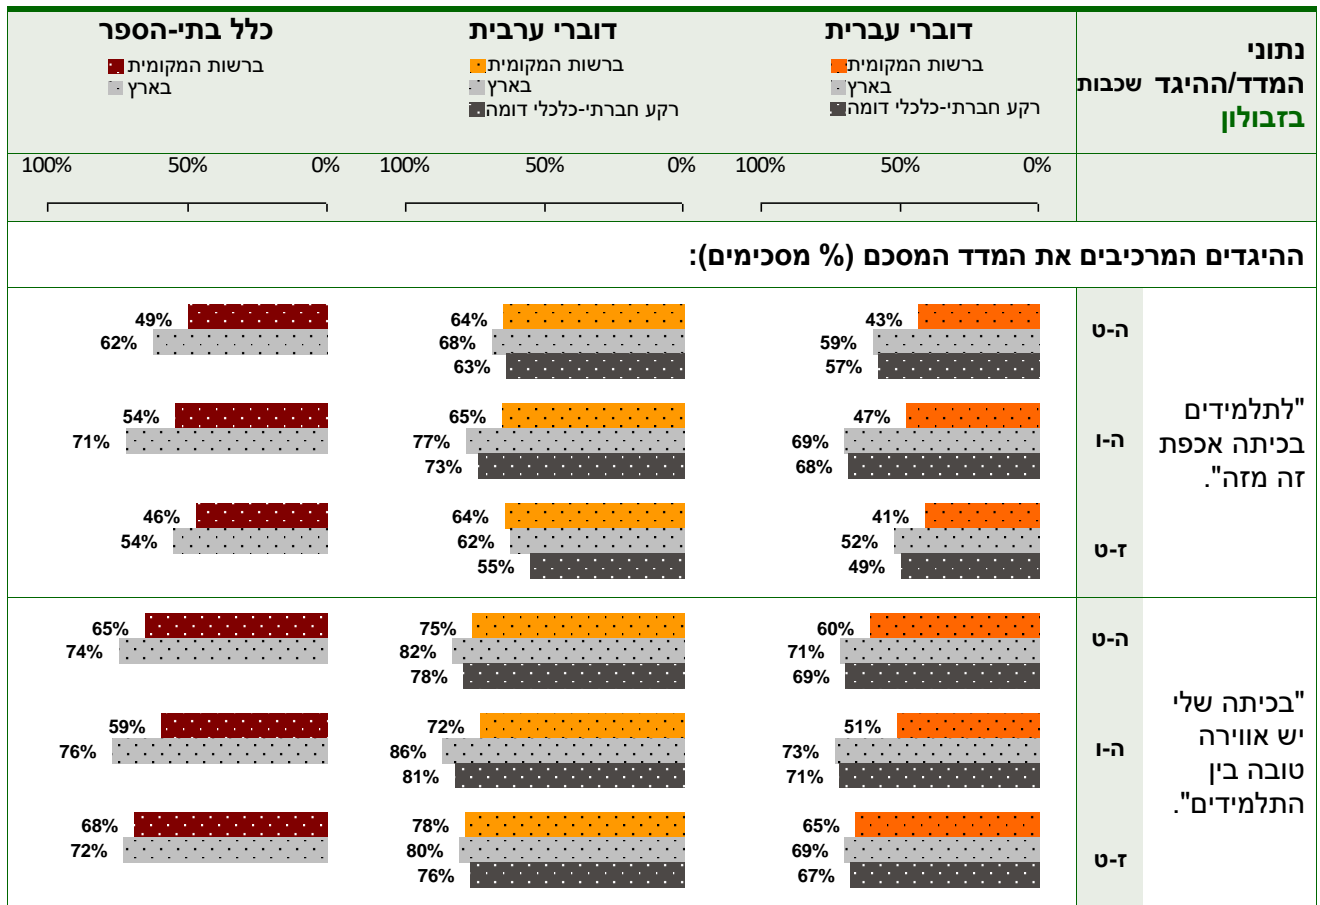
נתוני המדד/ההיגד שכבות בזבולון

דוברי עברית
ברשות המקומית
בארץ
רקע חברתי-כלכלי דומה

דוברי ערבית
ברשות המקומית
בארץ
רקע חברתי-כלכלי דומה

כלל בתי-הספר
ברשות המקומית
בארץ

0% 50% 100%

0% 50% 100%

0% 50% 100%

ההיגדים המרכיבים את המדד המסכם (% מסכימים):

"לתלמידים בכיתה אכפת זה מזה".

ה-ט
43%
59%
57%
64%
68%
63%
49%
62%

ה-ו
47%
69%
68%
65%
77%
73%
54%
71%

ז-ט
41%
52%
49%
64%
62%
55%
46%
54%

"בכיתה שלי יש אווירה טובה בין התלמידים".

ה-ט
60%
71%
69%
75%
82%
78%
65%
74%

ה-ו
51%
73%
71%
72%
86%
81%
59%
76%

ז-ט
65%
69%
67%
78%
80%
76%
68%
72%